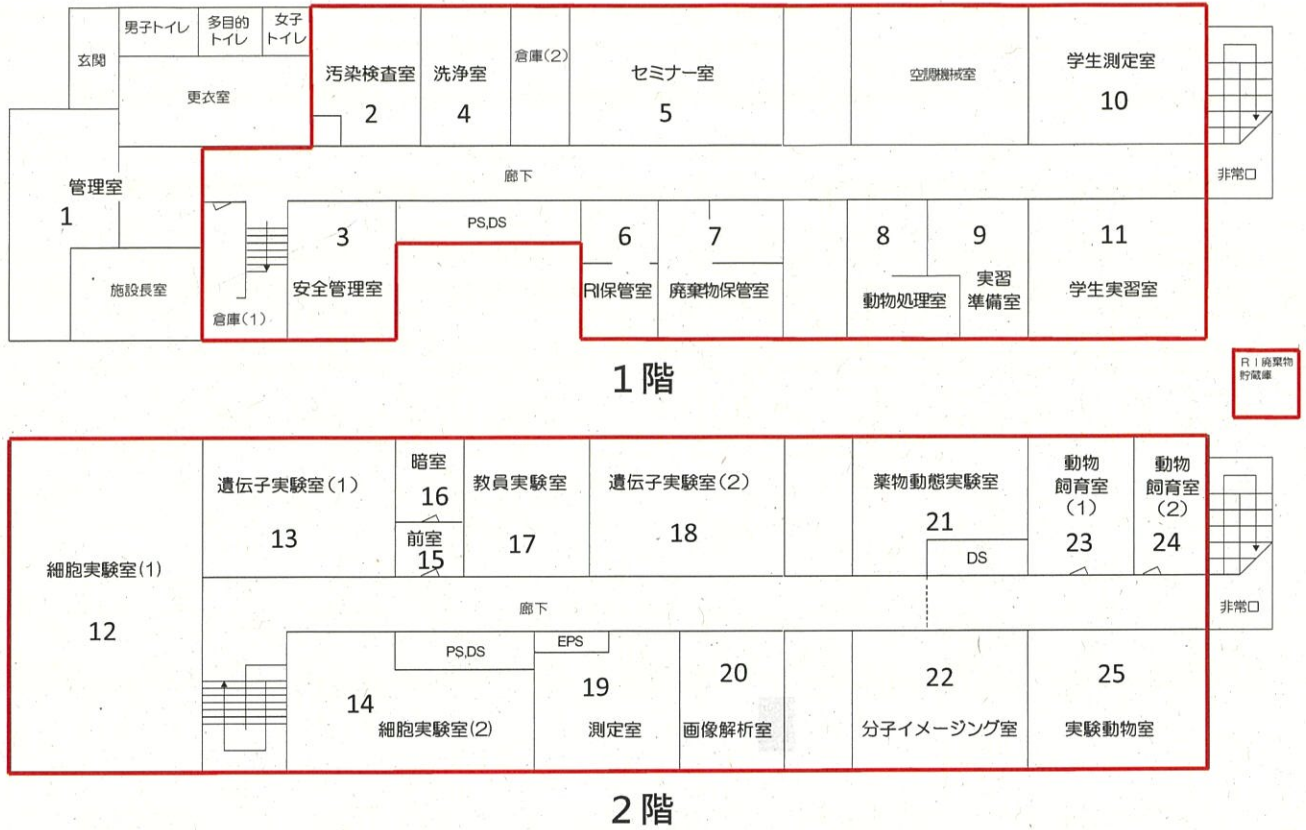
男子トイレ
多目的トイレ
女子トイレ
玄関
更衣室
汚染検査室
2
洗浄室
4
倉庫(2)
セミナー室
5
空調機械室
学生測定室
10
管理室
1
廊下
非常口
施設長室
倉庫(1)
3
安全管理室
PS,DS
6
RI保管室
7
廃棄物保管室
8
動物処理室
9
実習準備室
11
学生実習室

1階

RI廃棄物貯蔵庫

細胞実験室(1)
12
遺伝子実験室(1)
13
暗室
16
前室
15
教員実験室
17
遺伝子実験室(2)
18
薬物動態実験室
21
DS
動物飼育室(1)
23
動物飼育室(2)
24
廊下
非常口
PS,DS
EPS
14
細胞実験室(2)
19
測定室
20
画像解析室
22
分子イメージング室
25
実験動物室

2階